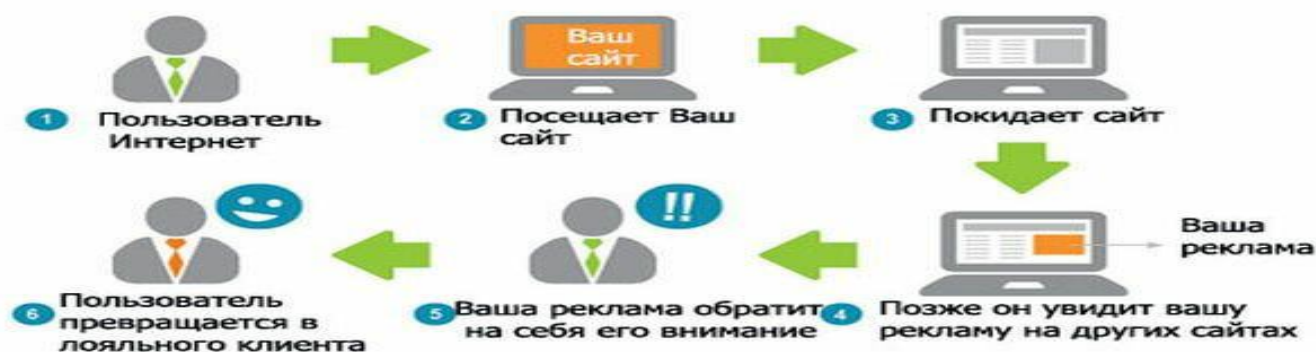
Ваш сайт

1 Пользователь Интернет

2 Посещает Ваш сайт

3 Покидает сайт

!!

Ваша реклама

6 Пользователь превращается в лояльного клиента

5 Ваша реклама обратит на себя его внимание

4 Позже он увидит вашу рекламу на других сайтах